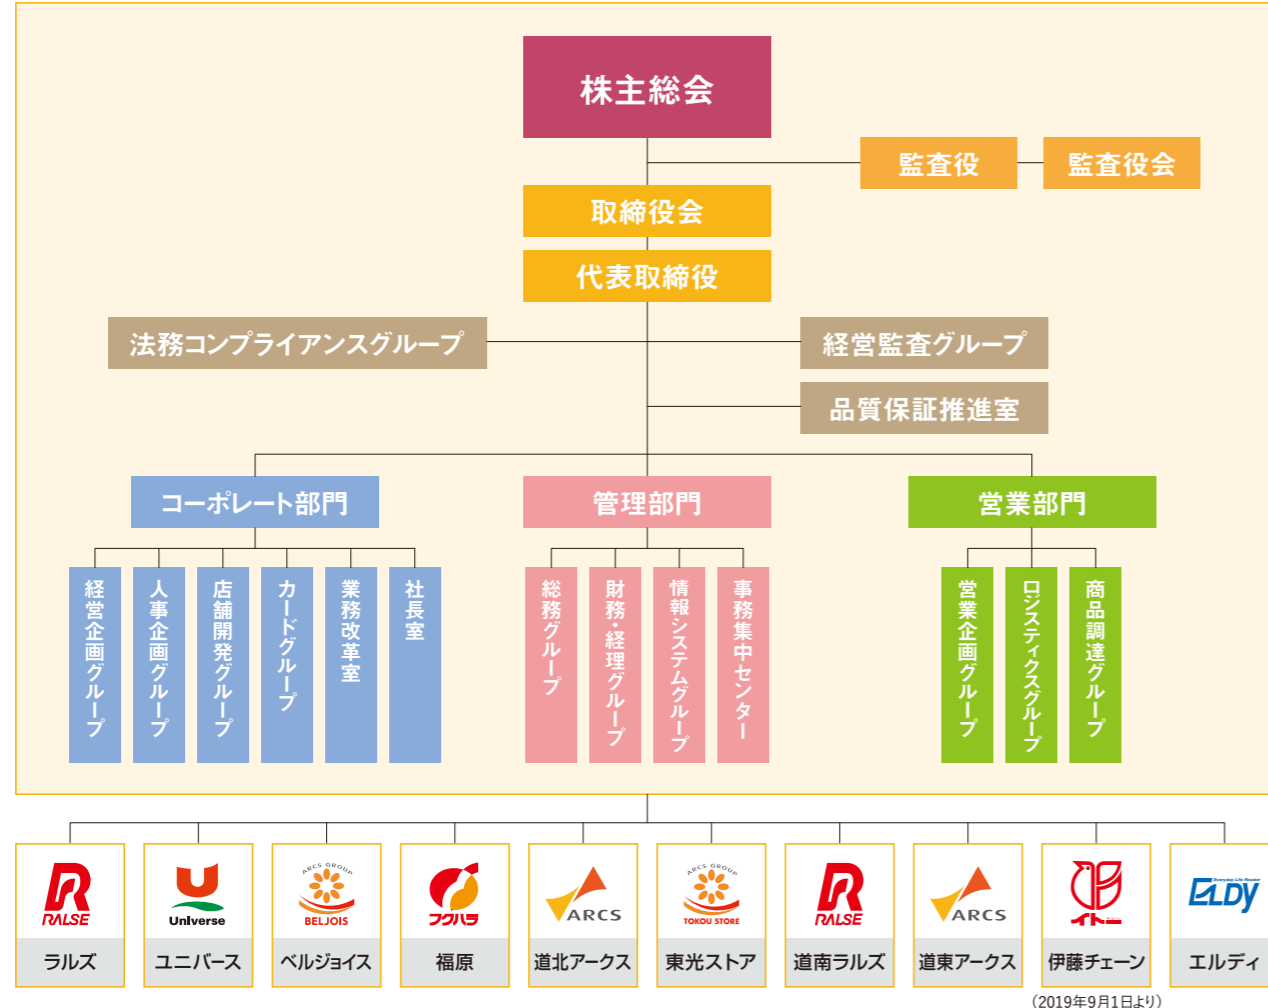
株主総会

監査役

監査役会

取締役会

代表取締役

法務コンプライアンスグループ

経営監査グループ

品質保証推進室

コーポレート部門

管理部門

営業部門

経営企画グループ

人事企画グループ

店舗開発グループ

カードグループ

業務改革室

社長室

総務グループ

財務・経理グループ

情報システムグループ

事務集中センター

営業企画グループ

ロジスティクスグループ

商品調達グループ

RALSE
ラルズ

Universe
ユニバース

ARCS GROUP
BELJOIS
ベルジョイス

フクハラ
福原

ARCS
道北アークス

ARCS GROUP
TOKOU STORE
東光ストア

RALSE
道南ラルズ

ARCS
道東アークス

イトー
伊藤チェーン

Everyday Life Reader
ELDy
エルディ

(2019年9月1日より)